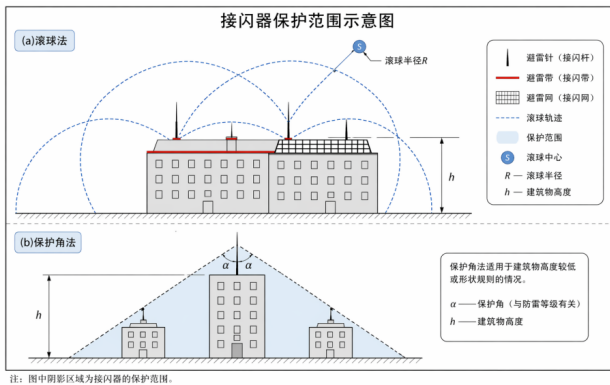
接闪器保护范围示意图

(a)滚球法

S

滚球半径$R$

$h$

避雷针（接闪杆）

避雷带（接闪带）

避雷网（接闪网）

滚球轨迹

保护范围

S 滚球中心

$R$ — 滚球半径

$h$ — 建筑物高度

(b)保护角法

$\alpha$ $\alpha$

$h$

保护角法适用于建筑物高度较低或形状规则的情况。

$\alpha$ — 保护角（与防雷等级有关）

$h$ — 建筑物高度

注：图中阴影区域为接闪器的保护范围。